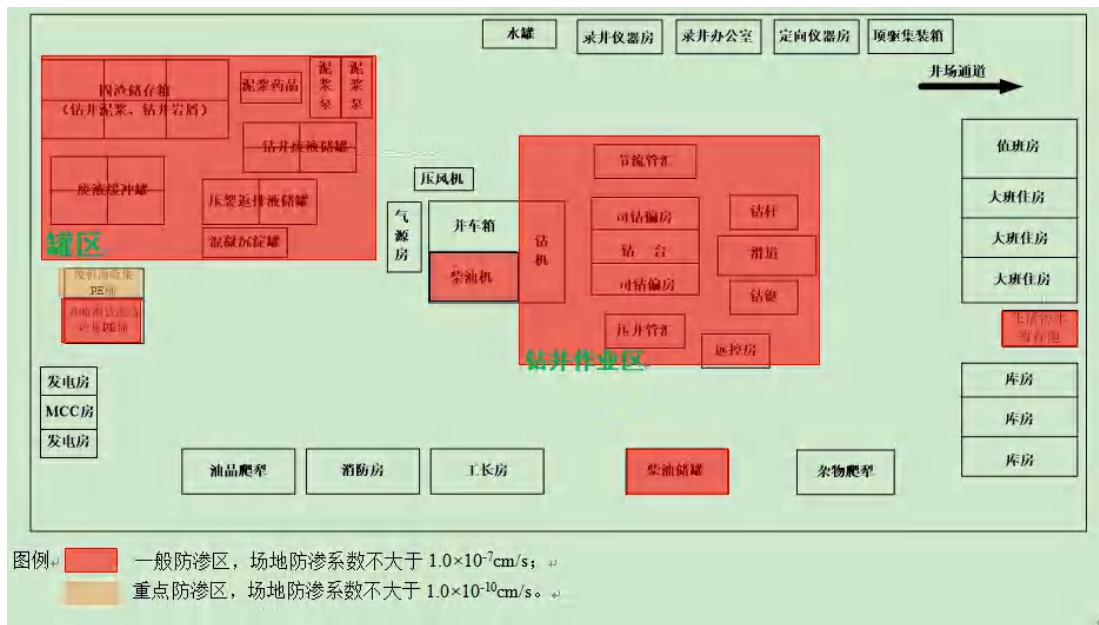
水罐

录井仪器房

录井办公室

定向仪器房

顶驱集装箱

井场通道

固渣储存箱
（钻井泥浆、钻井岩屑）

泥浆药品

泥浆泵

泥浆泵

钻井废液储罐

废油缓冲罐

压裂返排液储罐

泥凝沉淀罐

罐区

废机油收集PE桶

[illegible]PE桶

压风机

气源房

井车箱

柴油机

钻机

节流管汇

司钻偏房

钻台

司钻偏房

钻杆

滑道

钻铤

压井管汇

远控房

钻井作业区

值班房

大班住房

大班住房

大班住房

生活污水暂存池

库房

库房

库房

发电房

MCC房

发电房

油品爬犁

消防房

工长房

柴油储罐

杂物爬犁

图例 一般防渗区，场地防渗系数不大于 $1.0\times10^{-7}$cm/s；

重点防渗区，场地防渗系数不大于 $1.0\times10^{-10}$cm/s。